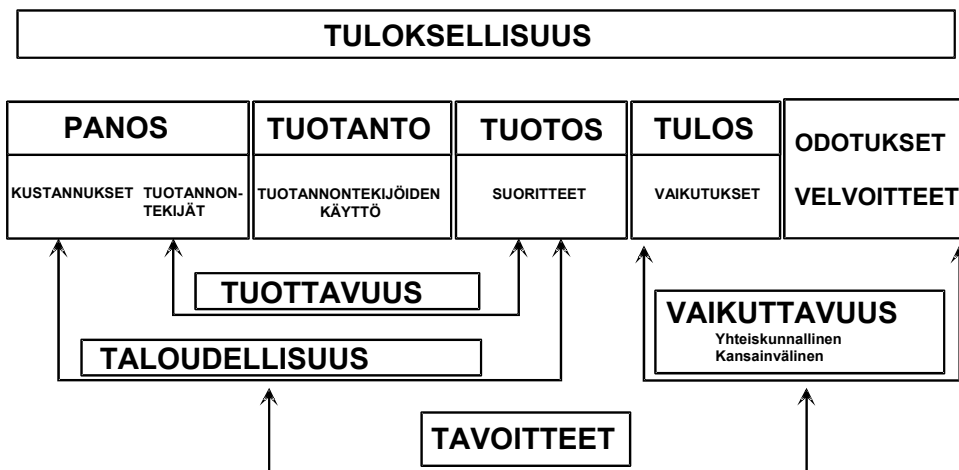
TULOKSELLISUUS

PANOS
KUSTANNUKSET TUOTANNONTEKIJÄT

TUOTANTO
TUOTANNONTEKIJÖIDEN KÄYTTÖ

TUOTOS
SUORITTEET

TULOS
VAIKUTUKSET

ODOTUKSET
VELVOITTEET

TUOTTAVUUS

VAIKUTTAVUUS
Yhteiskunnallinen
Kansainvälinen

TALOUDELLISUUS

TAVOITTEET